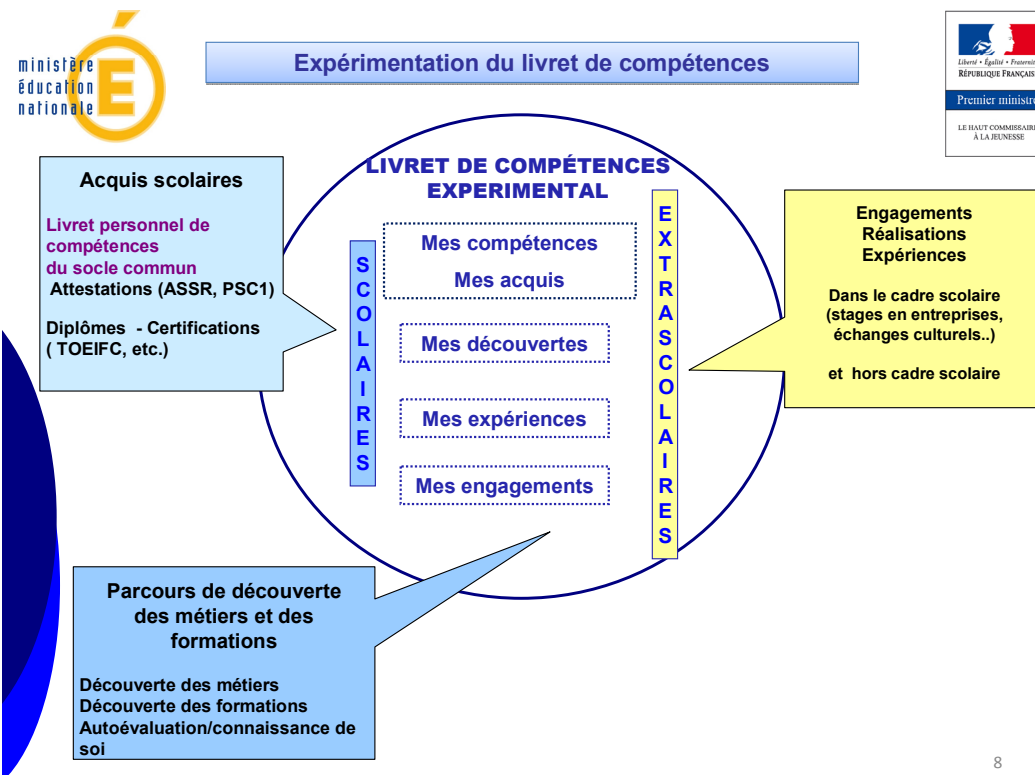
ministère éducation nationale

Expérimentation du livret de compétences

Liberté • Égalité • Fraternité
RÉPUBLIQUE FRANÇAISE
Premier ministre
LE HAUT COMMISSAIRE À LA JEUNESSE

Acquis scolaires

Livret personnel de compétences du socle commun
Attestations (ASSR, PSC1)

Diplômes - Certifications ( TOEIFC, etc.)

LIVRET DE COMPÉTENCES EXPERIMENTAL

SCOLAIRES

Mes compétences
Mes acquis

Mes découvertes

Mes expériences

Mes engagements

EXTRASCOLAIRES

Engagements
Réalisations
Expériences

Dans le cadre scolaire (stages en entreprises, échanges culturels..)

et hors cadre scolaire

Parcours de découverte des métiers et des formations

Découverte des métiers
Découverte des formations
Autoévaluation/connaissance de soi

8